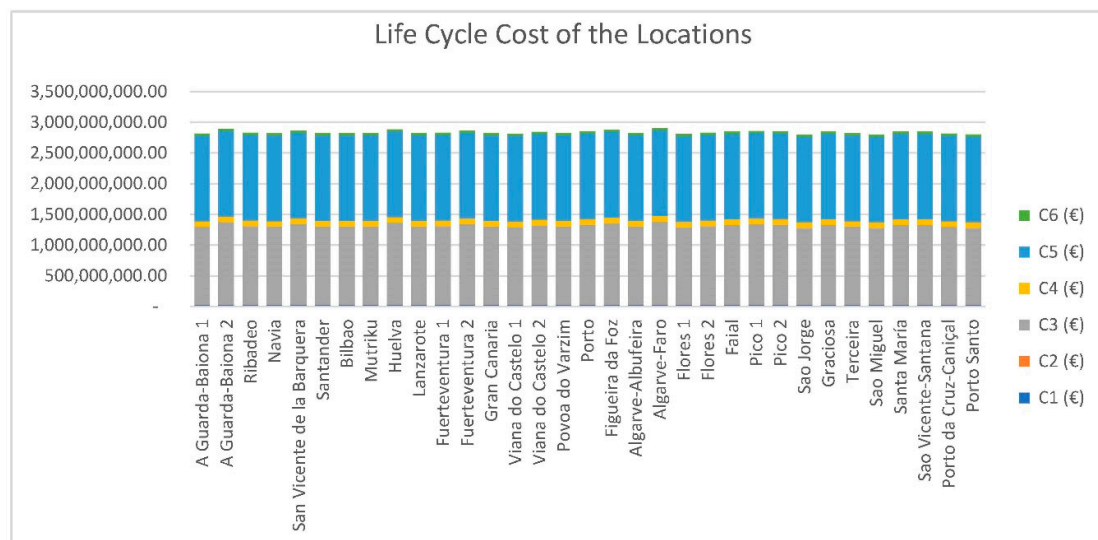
Life Cycle Cost of the Locations

3,500,000,000.00
3,000,000,000.00
2,500,000,000.00
2,000,000,000.00
1,500,000,000.00
1,000,000,000.00
500,000,000.00
-

A Guarda-Baiona 1
A Guarda-Baiona 2
Ribadeo
Navia
San Vicente de la Barquera
Santander
Bilbao
Mutriku
Huelva
Lanzarote
Fuerteventura 1
Fuerteventura 2
Gran Canaria
Viana do Castelo 1
Viana do Castelo 2
Povoa do Varzim
Porto
Figueira da Foz
Algarve-Albufeira
Algarve-Faro
Flores 1
Flores 2
Faial
Pico 1
Pico 2
Sao Jorge
Graciosa
Terceira
Sao Miguel
Santa María
Sao Vicente-Santana
Porto da Cruz-Caniçal
Porto Santo

C6 (€)
C5 (€)
C4 (€)
C3 (€)
C2 (€)
C1 (€)